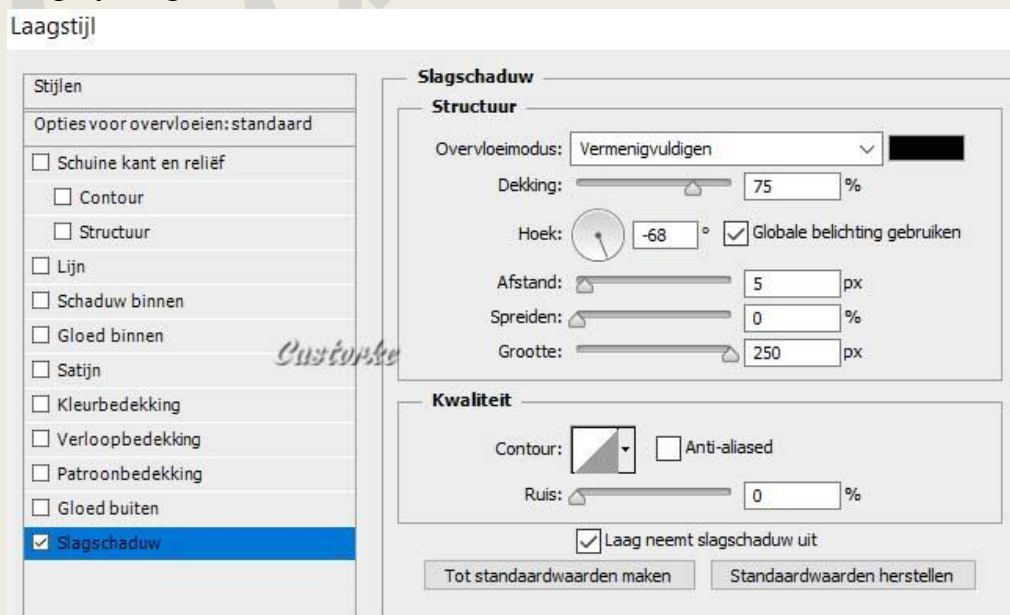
Laagstijl

Stijlen
Opties voor overvloeien: standaard
Schuine kant en reliëf
Contour
Structuur
Lijn
Schaduw binnen
Gloed binnen
Satijn
Kleurbedekking
Verloopbedekking
Patroonbedekking
Gloed buiten
Slagschaduw

Castorke

Slagschaduw
Structuur
Overvloeimodus: Vermenigvuldigen
Dekking: 75 %
Hoek: -68 ° Globale belichting gebruiken
Afstand: 5 px
Spreiden: 0 %
Grootte: 250 px

Kwaliteit
Contour: Anti-aliased
Ruis: 0 %

Laag neemt slagschaduw uit
Tot standaardwaarden maken
Standaardwaarden herstellen